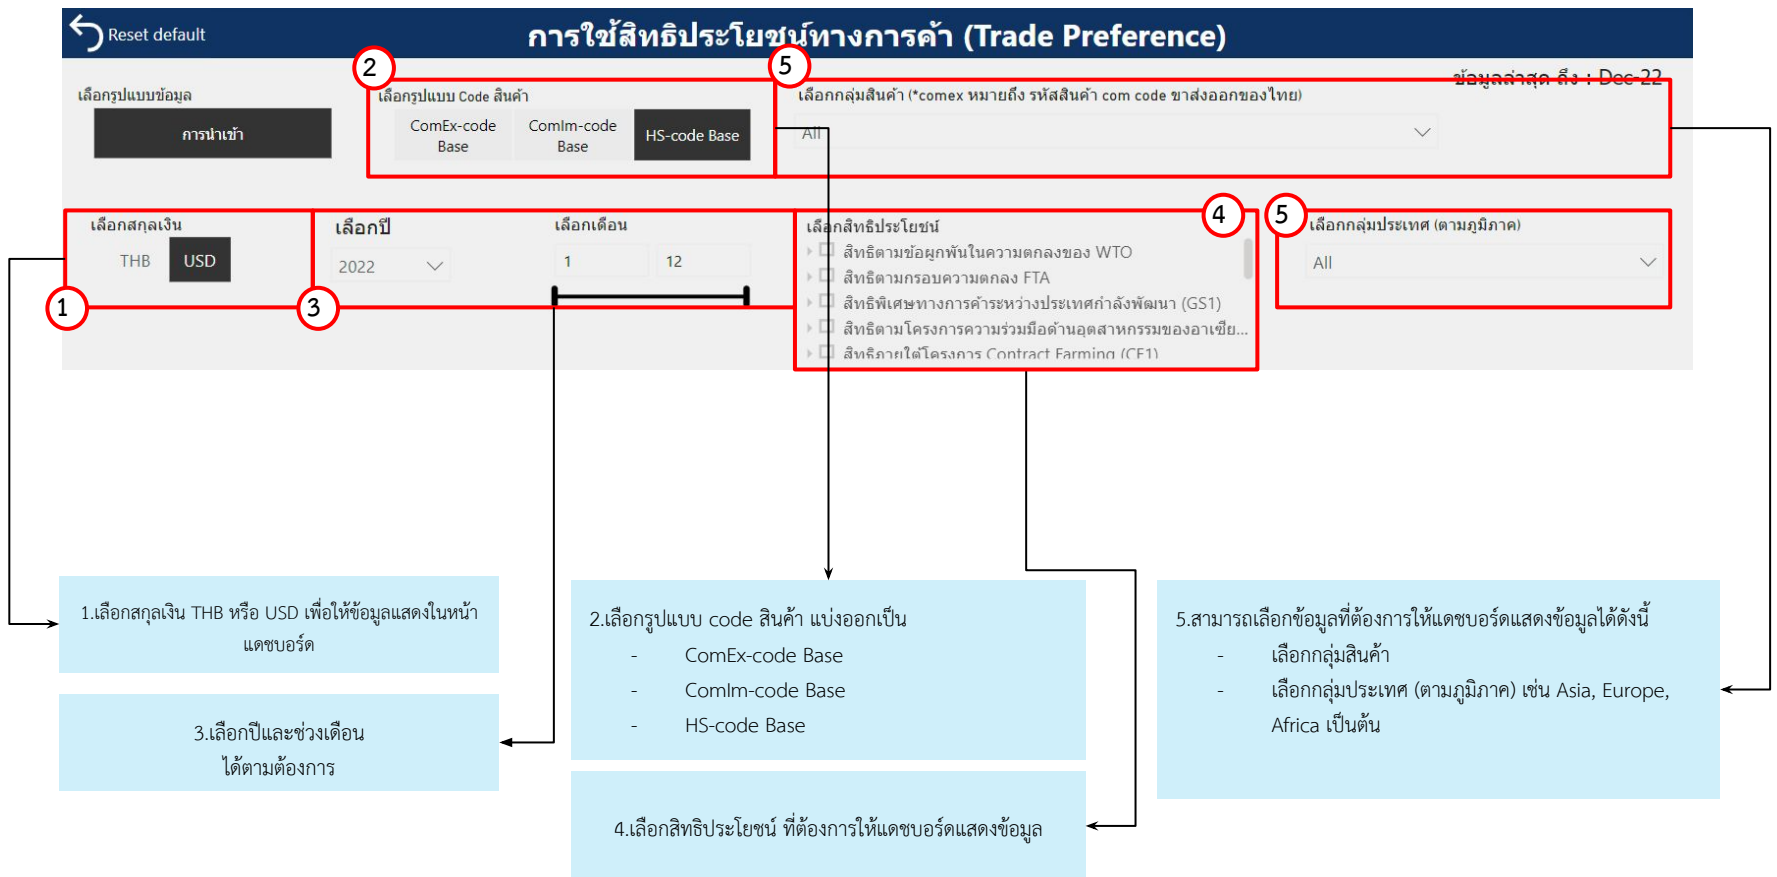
Reset default

การใช้สิทธิประโยชน์ทางการค้า (Trade Preference)

ข้อมูลล่าสุด ถึง : Dec-22

เลือกรูปแบบข้อมูล

การนำเข้า

2

เลือกรูปแบบ Code สินค้า

ComEx-code Base

ComIm-code Base

HS-code Base

5

เลือกกลุ่มสินค้า (*comex หมายถึง รหัสสินค้า com code ขาส่งออกของไทย)

All

เลือกสกุลเงิน

THB

USD

1

เลือกปี

2022

3

เลือกเดือน

1

12

เลือกสิทธิประโยชน์

4

สิทธิตามข้อผูกพันในความตกลงของ WTO

สิทธิตามกรอบความตกลง FTA

สิทธิพิเศษทางการค้าระหว่างประเทศกำลังพัฒนา (GS1)

สิทธิตามโครงการความร่วมมือด้านอุตสาหกรรมของอาเซีย...

สิทธิภายใต้โครงการ Contract Farming (CF1)

5

เลือกกลุ่มประเทศ (ตามภูมิภาค)

All

1.เลือกสกุลเงิน THB หรือ USD เพื่อให้ข้อมูลแสดงในหน้าแดชบอร์ด

3.เลือกปีและช่วงเดือน ได้ตามต้องการ

2.เลือกรูปแบบ code สินค้า แบ่งออกเป็น
- ComEx-code Base
- ComIm-code Base
- HS-code Base

4.เลือกสิทธิประโยชน์ ที่ต้องการให้แดชบอร์ดแสดงข้อมูล

5.สามารถเลือกข้อมูลที่ต้องการให้แดชบอร์ดแสดงข้อมูลได้ดังนี้
- เลือกกลุ่มสินค้า
- เลือกกลุ่มประเทศ (ตามภูมิภาค) เช่น Asia, Europe, Africa เป็นต้น